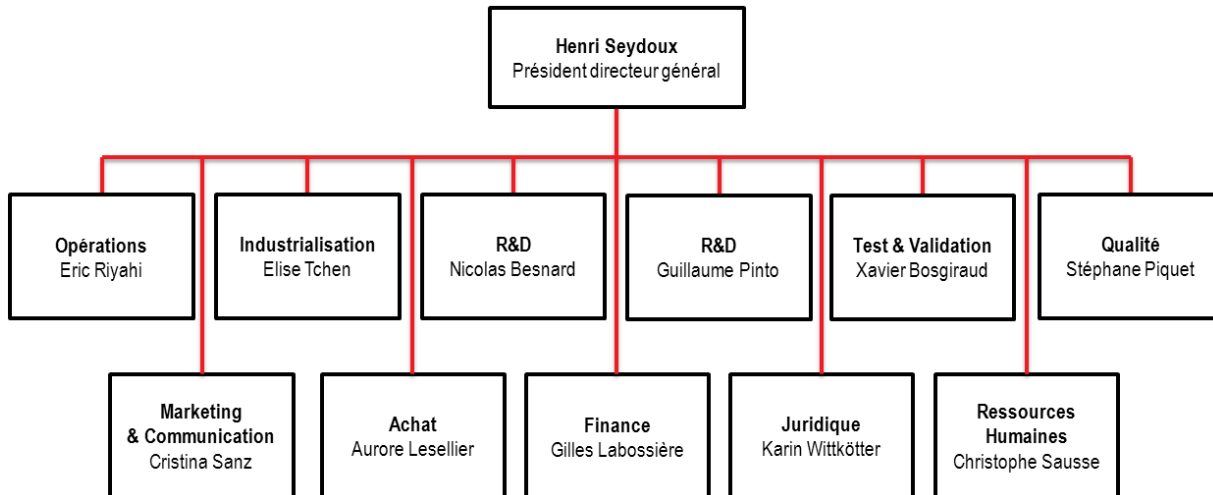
Henri Seydoux
Président directeur général

Opérations
Eric Riyahi

Industrialisation
Elise Tchen

R&D
Nicolas Besnard

R&D
Guillaume Pinto

Test & Validation
Xavier Bosgiraud

Qualité
Stéphane Piquet

Marketing & Communication
Cristina Sanz

Achat
Aurore Lesellier

Finance
Gilles Labossière

Juridique
Karin Wittkötter

Ressources Humaines
Christophe Sausse